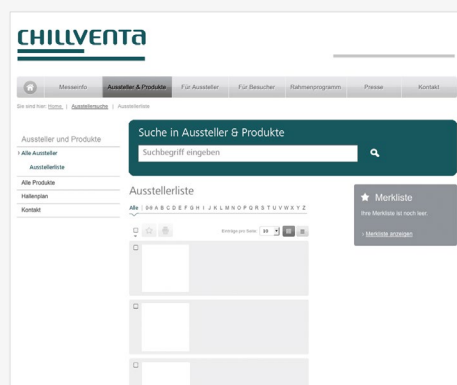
CHILLVENTA

Messeinfo | Aussteller & Produkte | Für Aussteller | Für Besucher | Rahmenprogramm | Presse | Kontakt

Sie sind hier: Home | Ausstellersuche | Ausstellerliste

Aussteller und Produkte

› Alle Aussteller

Ausstellerliste

Alle Produkte

Hallenplan

Kontakt

Suche in Aussteller & Produkte

Suchbegriff eingeben

Ausstellerliste

Alle | 0-9 A B C D E F G H I J K L M N O P Q R S T U V W X Y Z

Einträge pro Seite: 50

Merkliste

Ihre Merkliste ist noch leer.

› Merkliste anzeigen